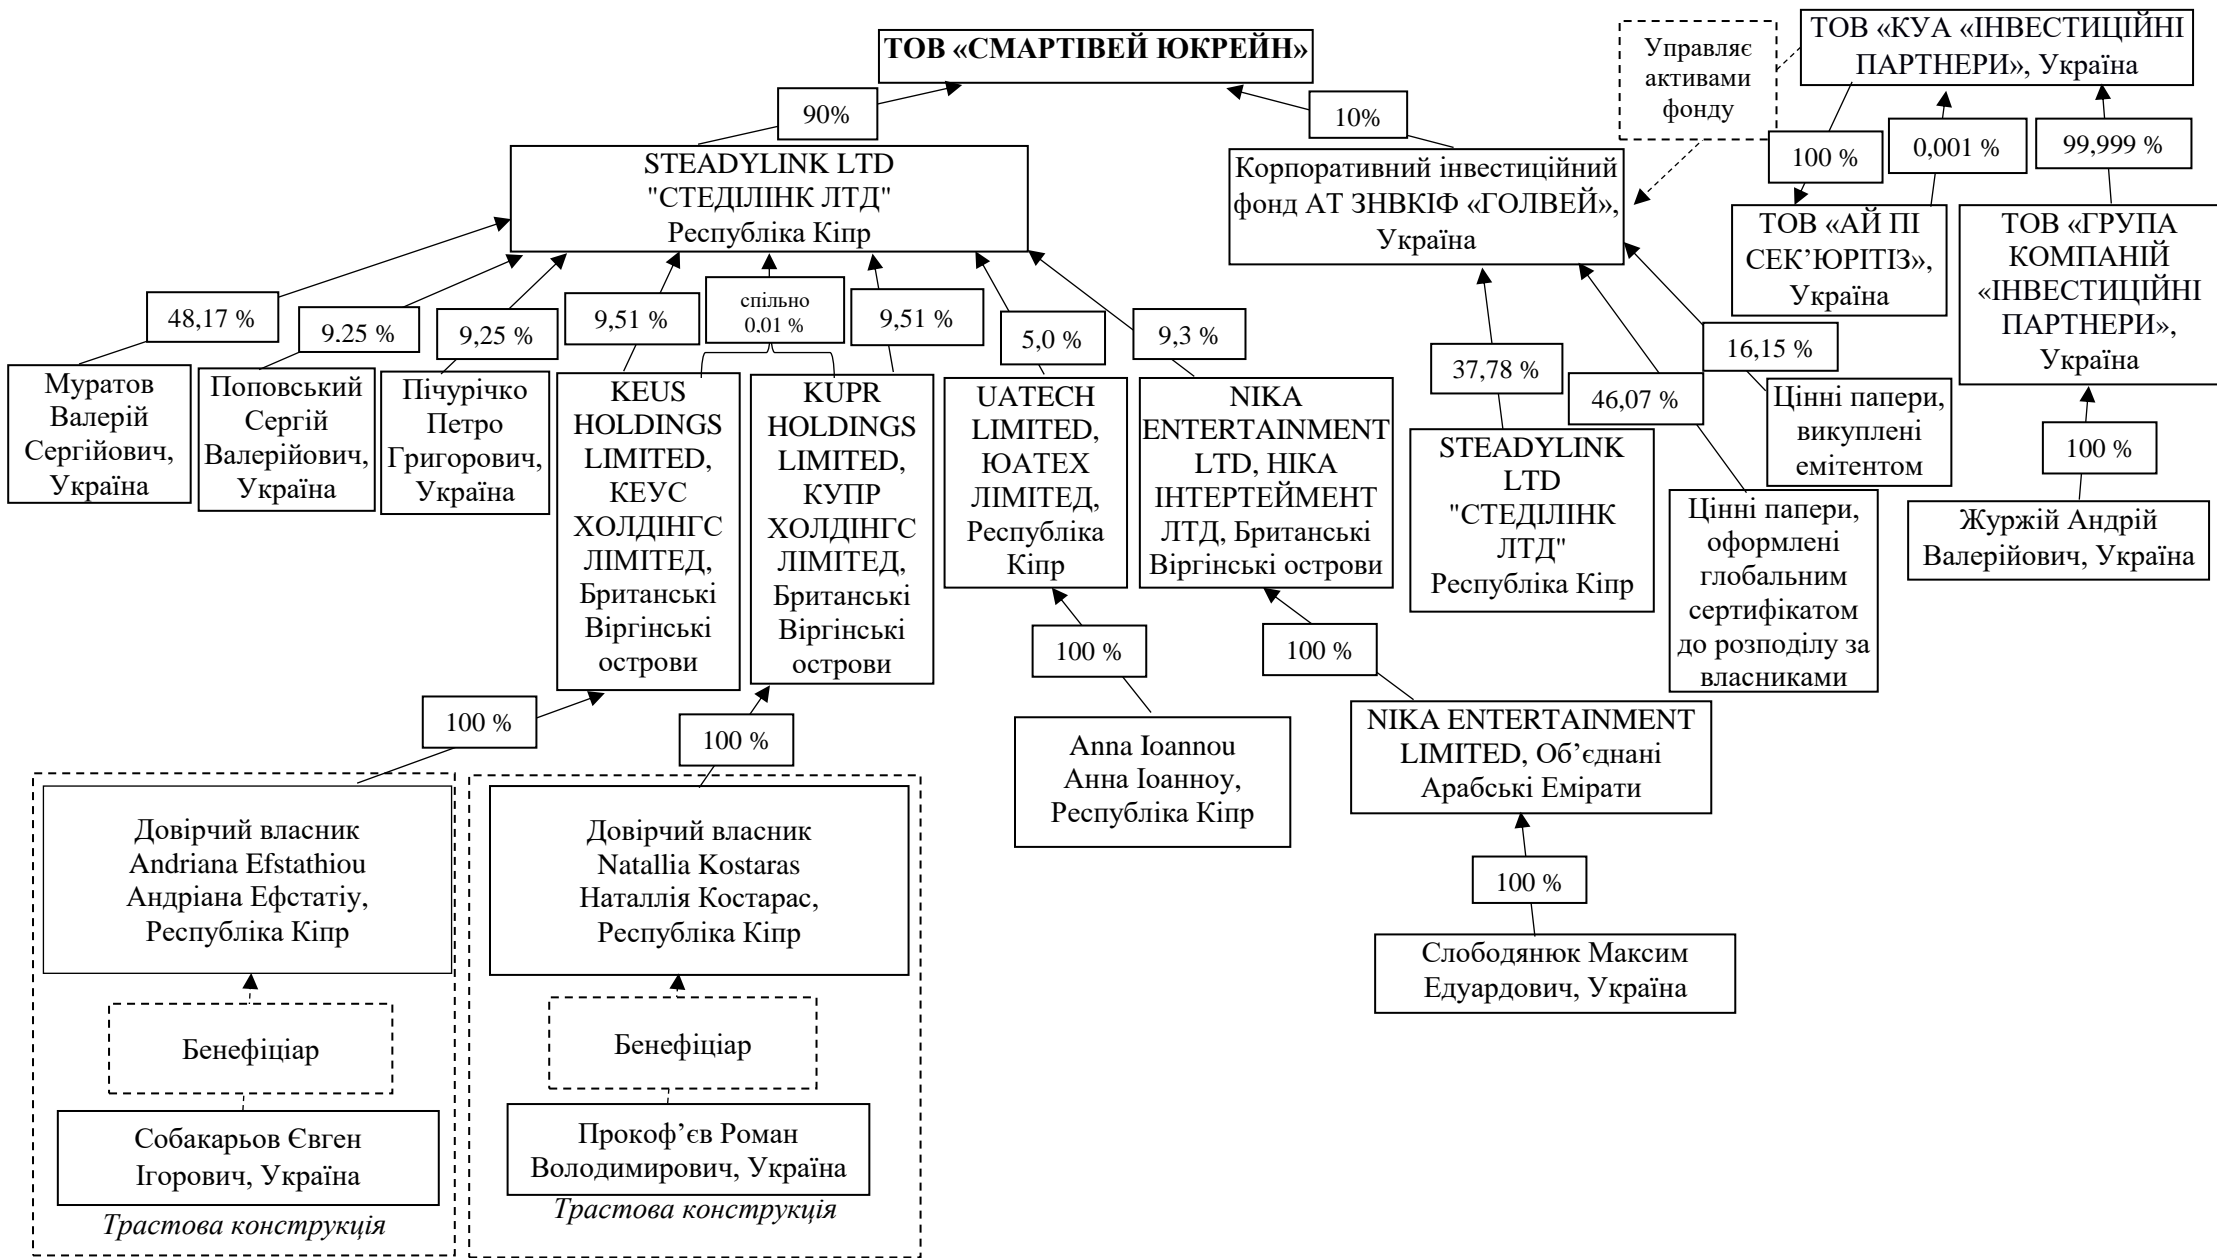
ТОВ «СМАРТІВЕЙ ЮКРЕЙН»

90%

10%

Управляє активами фонду

ТОВ «КУА «ІНВЕСТИЦІЙНІ ПАРТНЕРИ», Україна

STEADYLINK LTD "СТЕДІЛІНК ЛТД" Республіка Кіпр

Корпоративний інвестиційний фонд АТ ЗНВКІФ «ГОЛВЕЙ», Україна

100 %

0,001 %

99,999 %

ТОВ «АЙ ПІ СЕК'ЮРІТІЗ», Україна

ТОВ «ГРУПА КОМПАНІЙ «ІНВЕСТИЦІЙНІ ПАРТНЕРИ», Україна

48,17 %

9.25 %

9,25 %

9,51 %

спільно 0.01 %

9,51 %

5,0 %

9,3 %

Муратов Валерій Сергійович, Україна

Поповський Сергій Валерійович, Україна

Пічурічко Петро Григорович, Україна

KEUS HOLDINGS LIMITED, КЕУС ХОЛДІНГС ЛІМІТЕД, Британські Віргінські острови

KUPR HOLDINGS LIMITED, КУПР ХОЛДІНГС ЛІМІТЕД, Британські Віргінські острови

UATECH LIMITED, ЮАТЕХ ЛІМІТЕД, Республіка Кіпр

NIKA ENTERTAINMENT LTD, НІКА ІНТЕРТЕЙМЕНТ ЛТД, Британські Віргінські острови

37,78 %

46,07 %

16,15 %

STEADYLINK LTD "СТЕДІЛІНК ЛТД" Республіка Кіпр

Цінні папери, оформлені глобальним сертифікатом до розподілу за власниками

Цінні папери, викуплені емітентом

100 %

Журжій Андрій Валерійович, Україна

100 %

100 %

100 %

100 %

Anna Ioannou Анна Іоанноу, Республіка Кіпр

NIKA ENTERTAINMENT LIMITED, Об'єднані Арабські Емірати

100 %

Довірчий власник Andriana Efstathiou Андріана Ефстатіу, Республіка Кіпр

Бенефіціар

Собакарьов Євген Ігорович, Україна

Трастова конструкція

Довірчий власник Natallia Kostaras Наталлія Костарас, Республіка Кіпр

Бенефіціар

Прокоф'єв Роман Володимирович, Україна

Трастова конструкція

Слободянюк Максим Едуардович, Україна